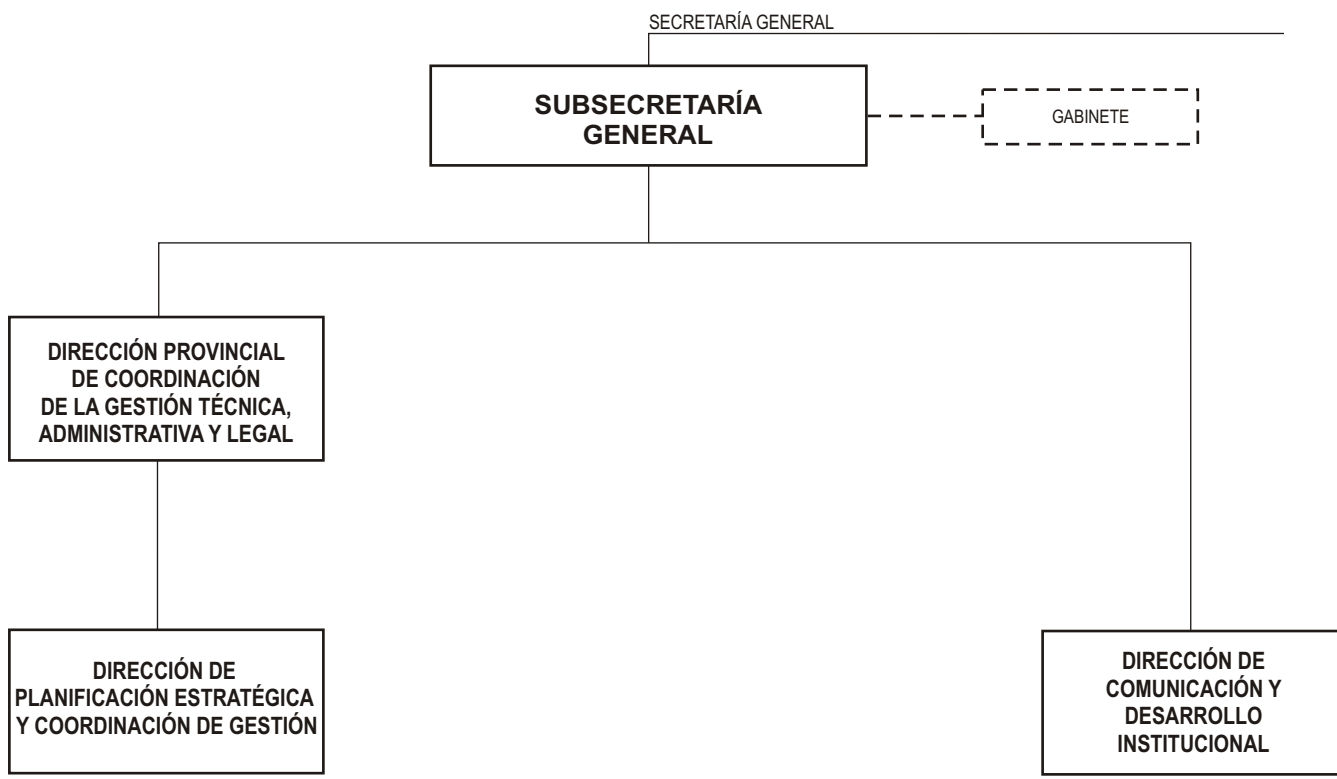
SECRETARÍA GENERAL

SUBSECRETARÍA GENERAL

GABINETE

DIRECCIÓN PROVINCIAL DE COORDINACIÓN DE LA GESTIÓN TÉCNICA, ADMINISTRATIVA Y LEGAL

DIRECCIÓN DE PLANIFICACIÓN ESTRATÉGICA Y COORDINACIÓN DE GESTIÓN

DIRECCIÓN DE COMUNICACIÓN Y DESARROLLO INSTITUCIONAL